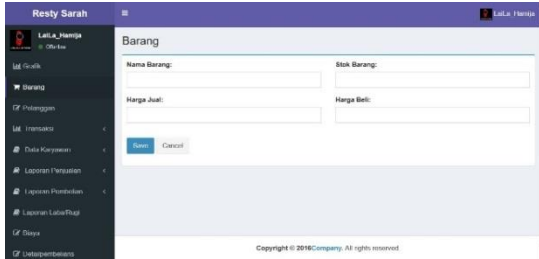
Resty Sarah

LaiLa_Hamija
Offline

Grafik
Barang
Pelanggan
Transaksi
Data Karyawan
Laporan Penjualan
Laporan Pembelian
Laporan Laba/Rugi
Biaya
Ustarpembelians

LaiLa_Hamija

Barang

Nama Barang:
Stok Barang:
Harga Jual:
Harga Beli:

Save
Cancel

Copyright © 2016Company. All rights reserved